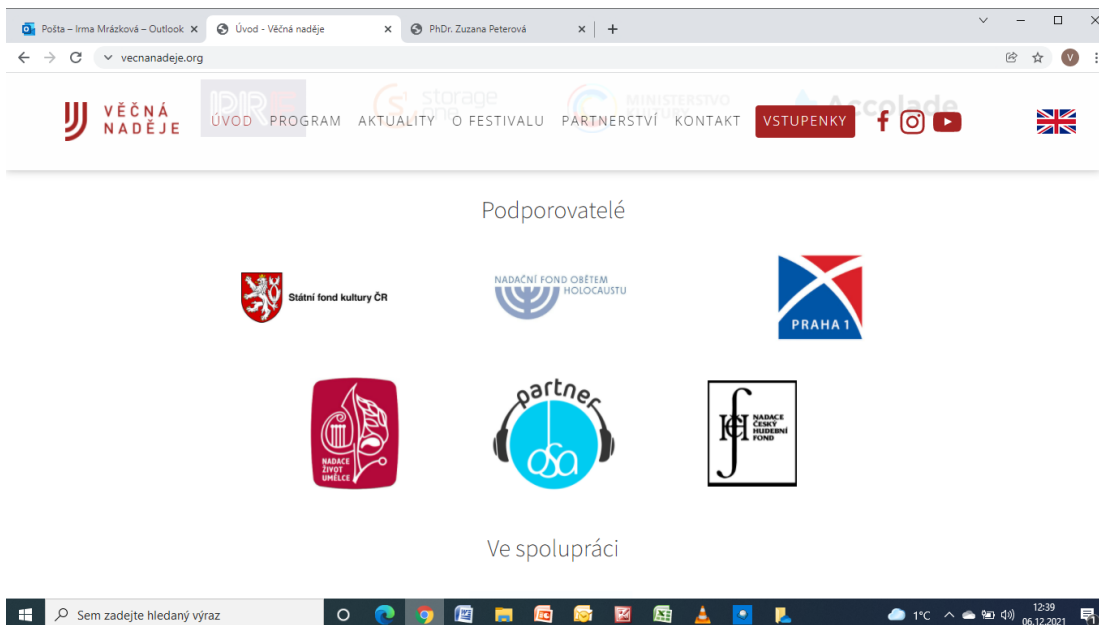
Pošta – Irma Mrázková – Outlook ×
Úvod - Věčná naděje ×
PhDr. Zuzana Peterová ×
+

vecnanadeje.org

VĚČNÁ NADĚJE
ÚVOD PROGRAM AKTUALITY O FESTIVALU PARTNERSTVÍ KONTAKT VSTUPENKY

Podporovatelé

Státní fond kultury ČR

NADAČNÍ FOND OBĚTEM HOLOCAUSTU

PRAHA 1

NADACE ŽIVOT UMĚLCE

partner osa

NADACE ČESKÝ HUDEBNÍ FOND

Ve spolupráci

Sem zadejte hledaný výraz
1°C
12:39
06.12.2021